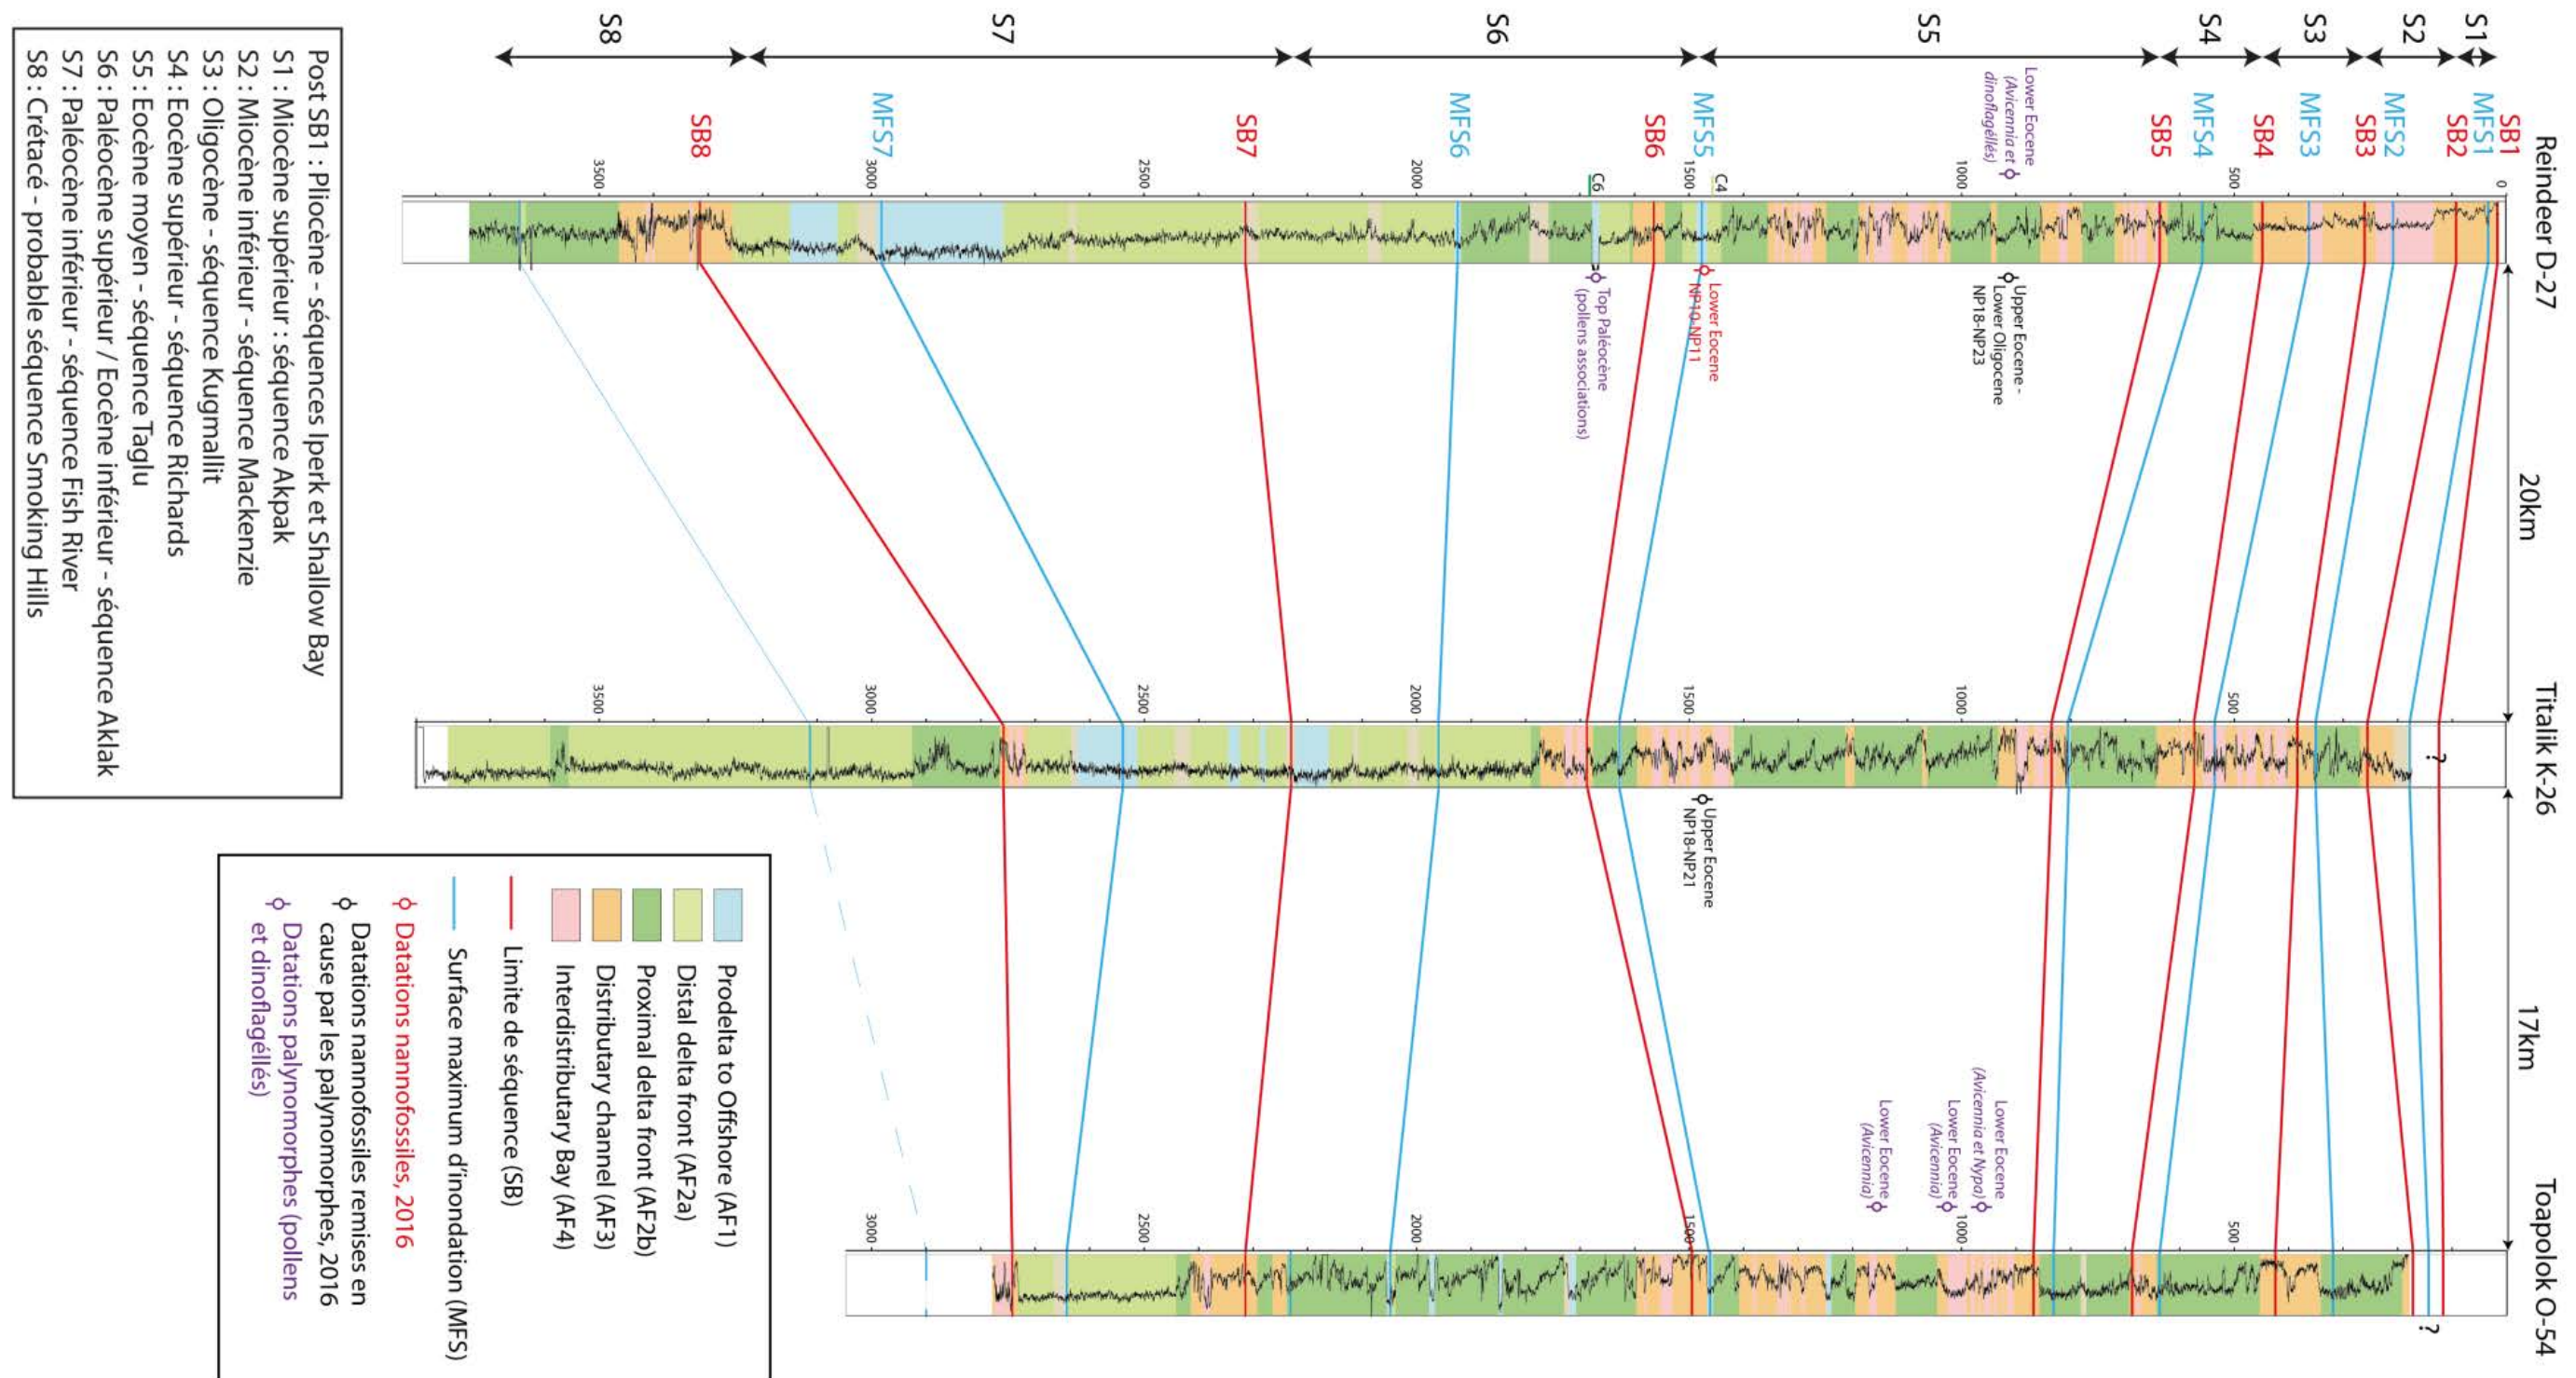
Reindeer D-27

Titalik K-26

Toapolok O-54

20km

17km

S1
S2
S3
S4
S5
S6
S7
S8

SB1
MFS1
SB2
MFS2
SB3
MFS3
SB4
MFS4
SB5
MFS5
SB6
MFS6
SB7
MFS7
SB8

0
500
1000
1500
2000
2500
3000
3500

C4
C6

Lower Eocene (Avicennia et dinoflagellés)

Upper Eocene - Lower Oligocene NP18-NP23

Lower Eocene NP10-NP11

Top Paléocène (pollens associations)

?

0
500
1000
1500
2000
2500
3000
3500

Upper Eocene NP18-NP21

?

500
1000
1500
2000
2500
3000

Lower Eocene (Avicennia et Nypa)

Lower Eocene (Avicennia)

Lower Eocene (Avicennia)

Prodelta to Offshore (AF1)
Distal delta front (AF2a)
Proximal delta front (AF2b)
Distributary channel (AF3)
Interdistributary Bay (AF4)
Limite de séquence (SB)
Surface maximum d'inondation (MFS)
Datations nannofossiles, 2016
Datations nannofossiles remises en cause par les palynomorphes, 2016
Datations palynomorphes (pollens et dinoflagellés)

Post SB1 : Pliocène - séquences Iperk et Shallow Bay
S1 : Miocène supérieur : séquence Akpak
S2 : Miocène inférieur - séquence Mackenzie
S3 : Oligocène - séquence Kugmallit
S4 : Eocène supérieur - séquence Richards
S5 : Eocène moyen - séquence Taglu
S6 : Paléocène supérieur / Eocène inférieur - séquence Aklak
S7 : Paléocène inférieur - séquence Fish River
S8 : Crétacé - probable séquence Smoking Hills